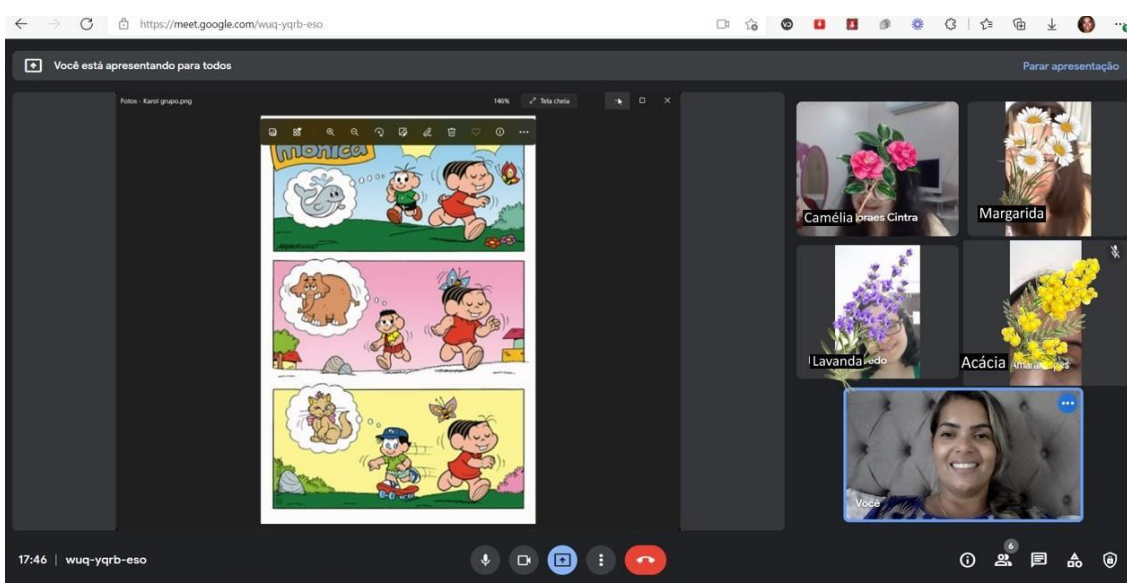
https://meet.google.com/wuq-yqrb-eso

Você está apresentando para todos

Parar apresentação

Fotos - Karol grupo.png

146%

Tela cheia

Mônica

Camélia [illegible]oraes Cintra

Margarida

Lavanda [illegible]edo

Acácia Amara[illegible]s

Você

17:46 | wuq-yqrb-eso

6